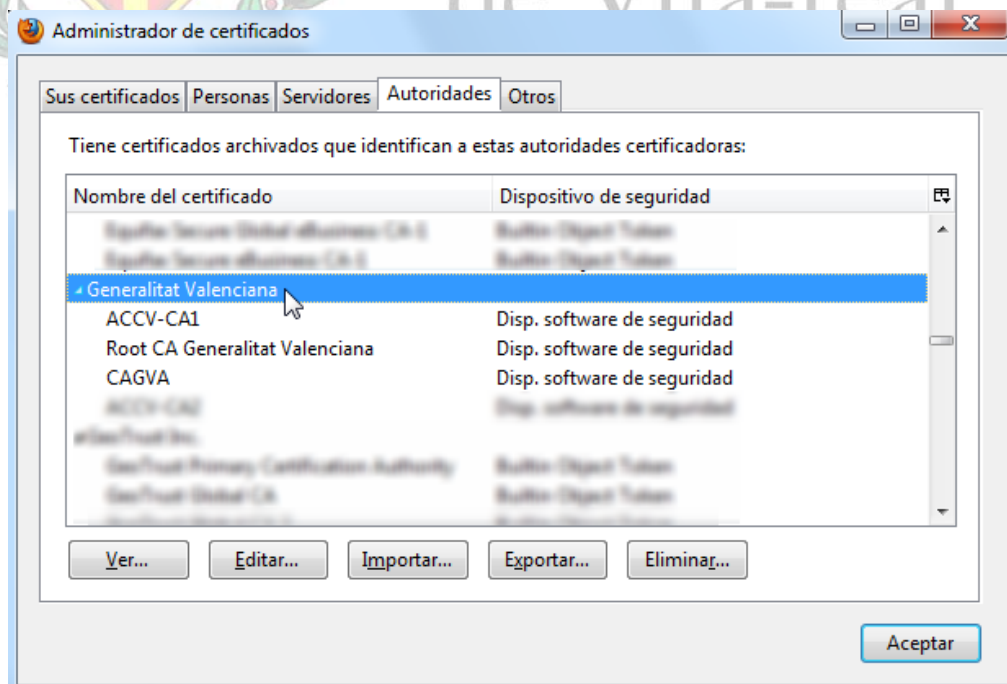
Administrador de certificados

Sus certificados | Personas | Servidores | Autoridades | Otros

Tiene certificados archivados que identifican a estas autoridades certificadoras:

| Nombre del certificado | Dispositivo de seguridad |
|---|---|
| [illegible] | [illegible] |
| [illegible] | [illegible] |
| Generalitat Valenciana | |
| ACCV-CA1 | Disp. software de seguridad |
| Root CA Generalitat Valenciana | Disp. software de seguridad |
| CAGVA | Disp. software de seguridad |
| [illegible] | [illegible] |
| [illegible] | |
| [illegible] | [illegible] |
| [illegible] | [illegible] |

Ver... Editar... Importar... Exportar... Eliminar...

Aceptar